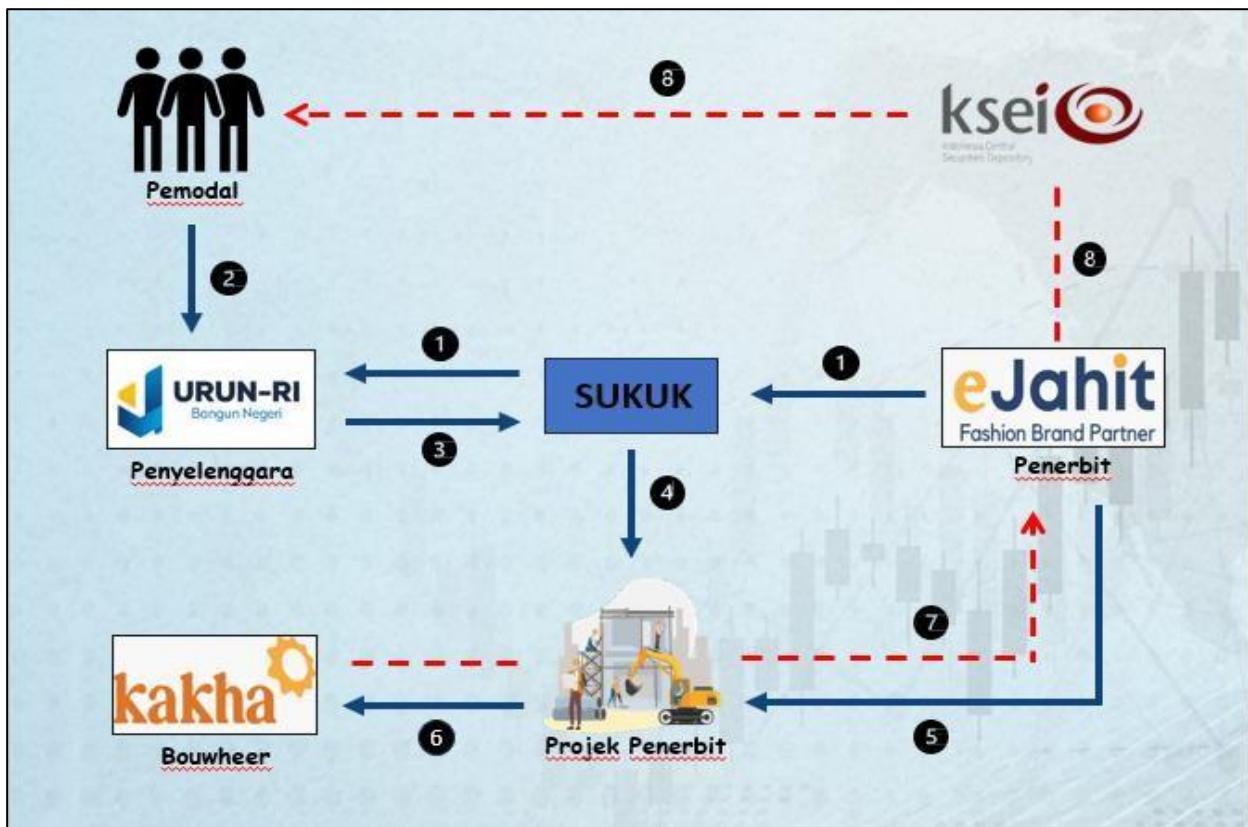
8

ksei
Indonesia Central Securities Depository

Pemodal

2

8

1

1

URUN-RI
Bangun Negeri

SUKUK

eJahit
Fashion Brand Partner

3

Penyelenggara

Penerbit

4

7

kakha

6

Projek Penerbit

5

Bouwheer